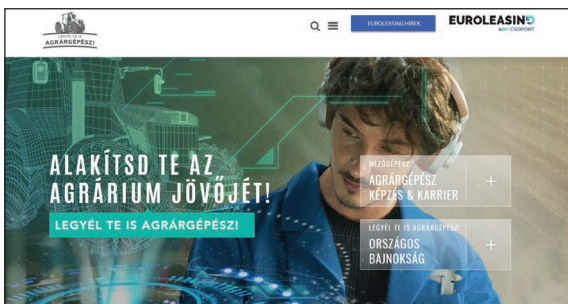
LEGYÉL TE IS AGRÁRGÉPÉSZ!

EUROLEASING HÍREK

EUROLEASING
MBH CSOPORT

ALAKÍTSD TE AZ AGRÁRIUM JÖVŐJÉT!

LEGYÉL TE IS AGRÁRGÉPÉSZ!

MEZŐGÉPÉSZ
AGRÁRGÉPÉSZ KÉPZÉS & KARRIER
+

LEGYÉL TE IS AGRÁRGÉPÉSZ
ORSZÁGOS BAJNOKSÁG
+